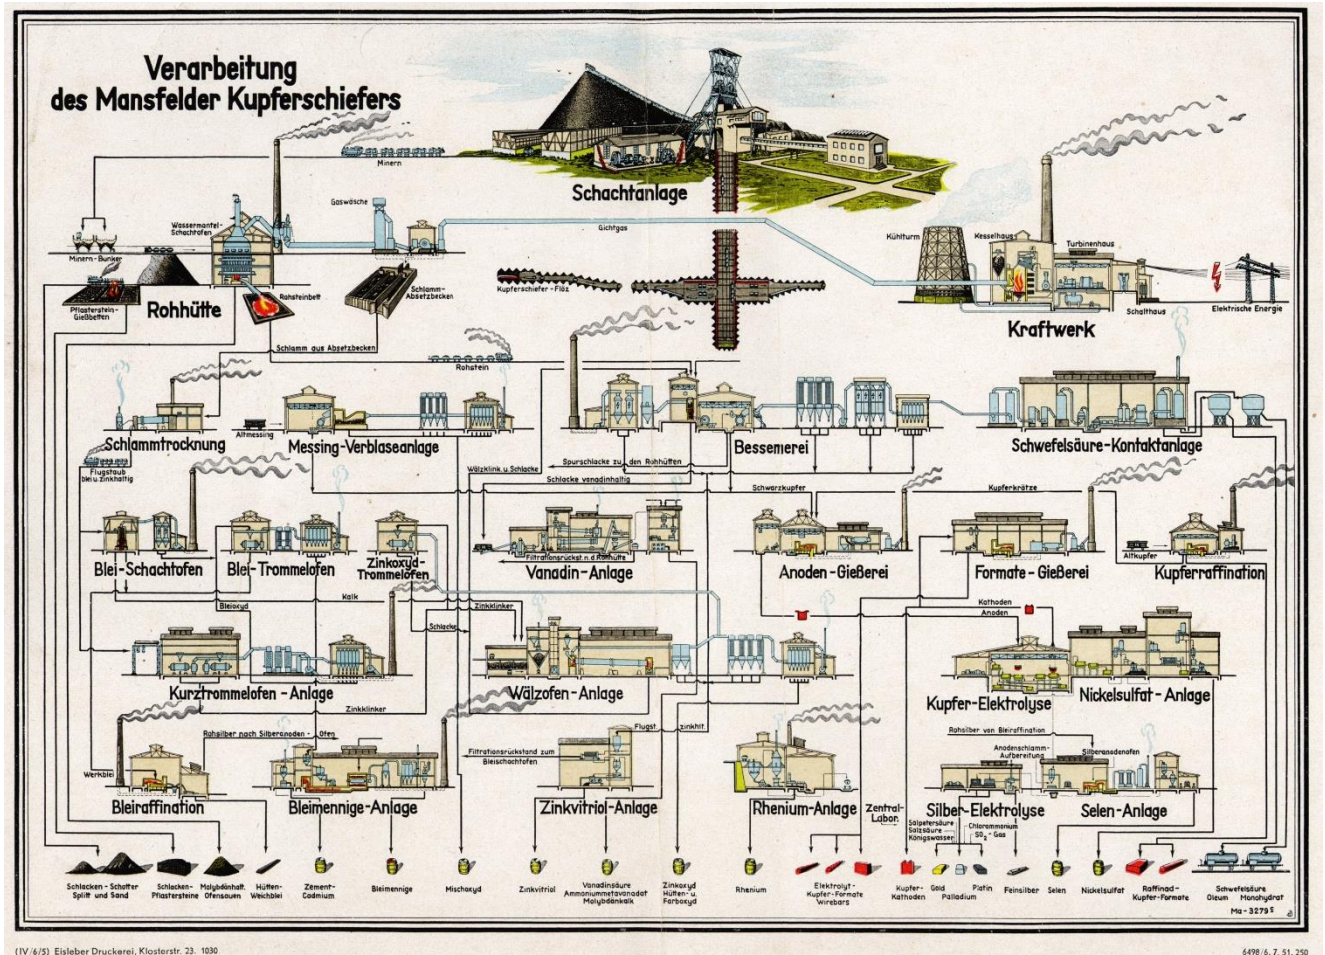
Verarbeitung
des Mansfelder Kupferschiefers

Minern
Schachtanlage
Gaswäsche
Gichtgas
Wassermantel-Schachtofen
Minern-Bunker
Pflasterstein-Gießbetten
Rohhütte
Rohsteinbett
Schlamm-Absetzbecken
Kupferschiefer-Flöz
Kühlturm
Kesselhaus
Turbinenhaus
Schalthaus
Elektrische Energie
Kraftwerk
Schlamm aus Absetzbecken
Rohstein
Schlammtrocknung
Altmessing
Messing-Verblaseanlage
Bessemerei
Schwefelsäure-Kontaktanlage
Flugstaub blei u. zinkhaltig
Wälzklink. u. Schlacke
Spurschlacke zu den Rohhütten
Schlacke vanadinhaltig
Schwarzkupfer
Kupferkrätze
Filtrationsrückst. n. d. Rohhütte
Altkupfer
Blei-Schachtofen
Blei-Trommelofen
Zinkoxyd-Trommelofen
Vanadin-Anlage
Anoden-Gießerei
Formate-Gießerei
Kupferraffination
Bleioxyd
Kalk
Zinkklinker
Schlacke
Kathoden
Anoden
Kurztrommelofen-Anlage
Wälzofen-Anlage
Kupfer-Elektrolyse
Nickelsulfat-Anlage
Zinkklinker
Flugst.
zinkhit
Rohsilber nach Silberanoden-Ofen
Rohsilber von Bleiraffination
Anodenschlamm-Aufbereitung
Silberanodenofen
Werkblei
Filtrationsrückstand zum Bleischachtofen
Bleiraffination
Bleimennige-Anlage
Zinkvitriol-Anlage
Rhenium-Anlage
Zentral-Labor.
Salpetersäure
Salzsäure
Königswasser
Chlorammonium
$SO_2$-Gas
Silber-Elektrolyse
Selen-Anlage
Schlacken-Schotter Splitt und Sand
Schlacken-Pflastersteine
Molybdänhalt. Ofensauen
Hütten-Weichblei
Zement-Cadmium
Bleimennige
Mischoxyd
Zinkvitriol
Vanadinsäure Ammoniumметavanadat Molybdänkalk
Zinkoxyd Hütten- u. Farboxyd
Rhenium
Elektrolyt-Kupfer-Formate Wirebars
Kupfer-Kathoden
Gold
Platin Palladium
Feinsilber
Selen
Nickelsulfat
Raffinad-Kupfer-Formate
Schwefelsäure Oleum Monohydrat
Ma-3279 S
(IV/6/5) Eisleber Druckerei, Klosterstr. 23. 1030
6498/6. 7. 51. 250